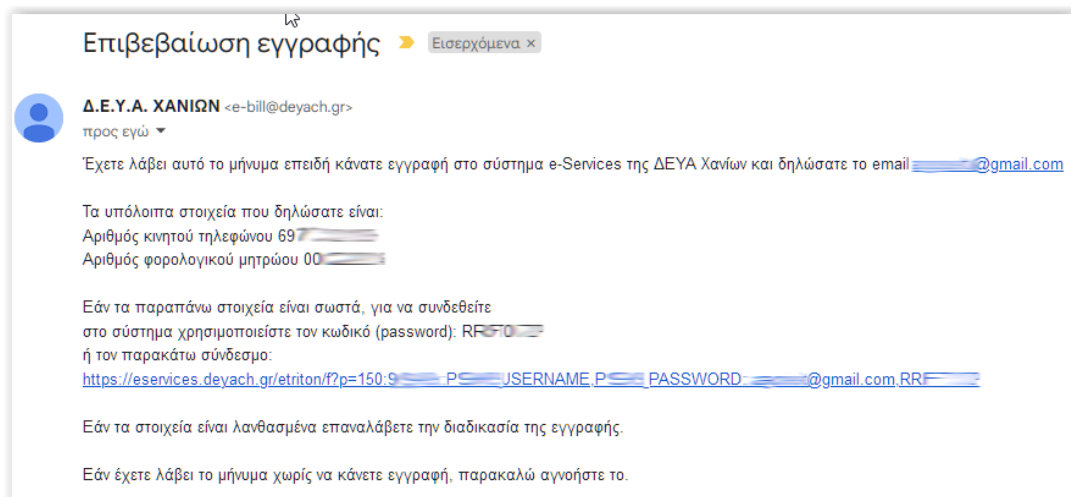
Επιβεβαίωση εγγραφής Εισερχόμενα ×

Δ.Ε.Υ.Α. ΧΑΝΙΩΝ <e-bill@deyach.gr>
προς εγώ

Έχετε λάβει αυτό το μήνυμα επειδή κάνατε εγγραφή στο σύστημα e-Services της ΔΕΥΑ Χανίων και δηλώσατε το email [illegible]@gmail.com

Τα υπόλοιπα στοιχεία που δηλώσατε είναι:
Αριθμός κινητού τηλεφώνου 69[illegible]
Αριθμός φορολογικού μητρώου 00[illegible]

Εάν τα παραπάνω στοιχεία είναι σωστά, για να συνδεθείτε στο σύστημα χρησιμοποιείστε τον κωδικό (password): RR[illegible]
ή τον παρακάτω σύνδεσμο:
https://eservices.deyach.gr/etriton/f?p=150:9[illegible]P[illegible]USERNAME,P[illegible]PASSWORD:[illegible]@gmail.com,RR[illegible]

Εάν τα στοιχεία είναι λανθασμένα επαναλάβετε την διαδικασία της εγγραφής.

Εάν έχετε λάβει το μήνυμα χωρίς να κάνετε εγγραφή, παρακαλώ αγνοήστε το.